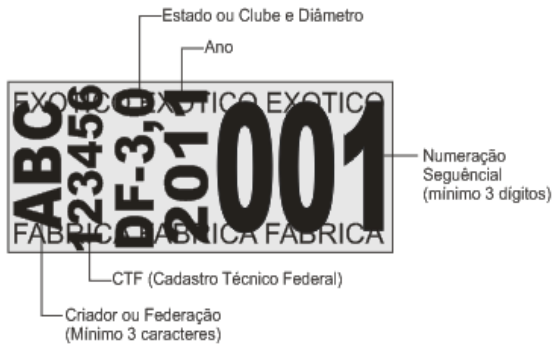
Estado ou Clube e Diâmetro

Ano

EXOTICO EXOTICO EXOTICO

ABC

123456

DF-3,0

2011

001

FABRICA FABRICA FABRICA

Numeração Seqüencial (mínimo 3 dígitos)

CTF (Cadastro Técnico Federal)

Criador ou Federação (Mínimo 3 caracteres)